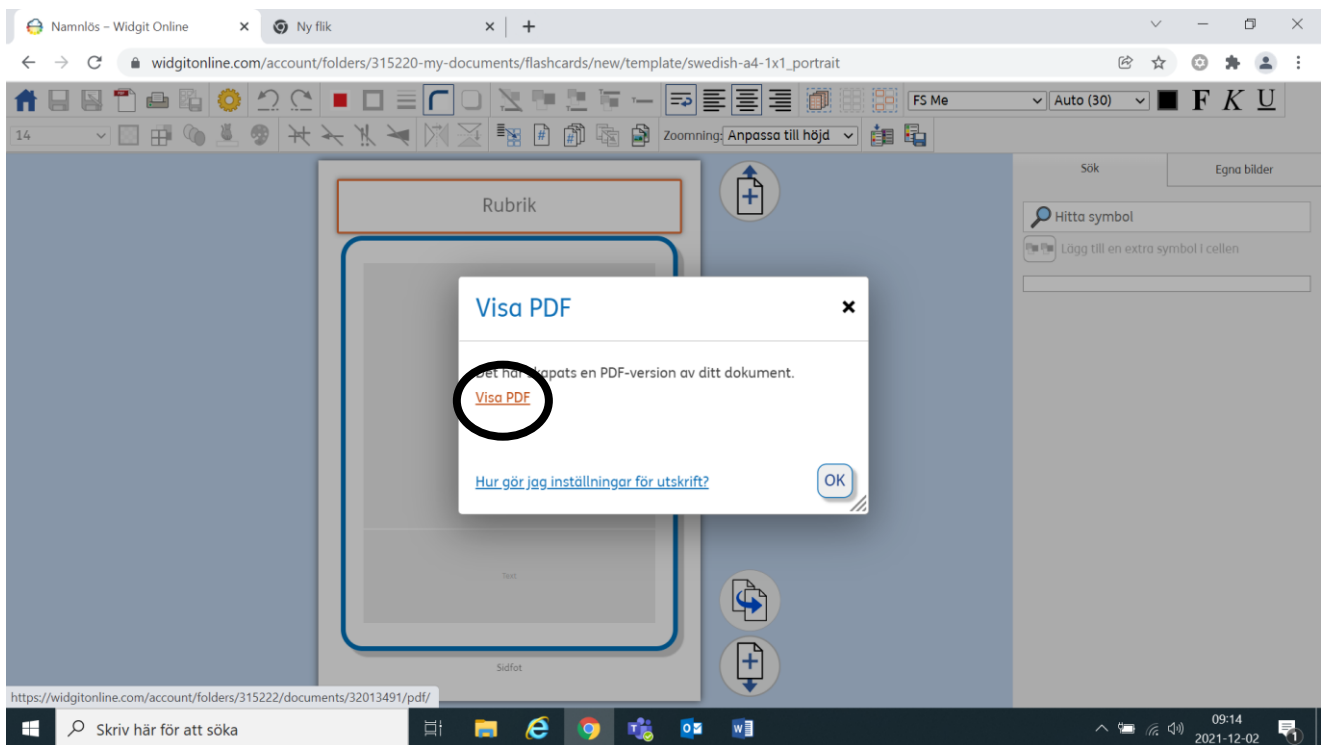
Namnlös – Widgit Online × Ny flik × +

widgitonline.com/account/folders/315220-my-documents/flashcards/new/template/swedish-a4-1x1_portrait

FS Me Auto (30) F K U

14 Zoomning: Anpassa till höjd

Rubrik

Text

Sidfot

Sök Egna bilder

Hitta symbol

Lägg till en extra symbol i cellen

Visa PDF ×

Det har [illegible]apats en PDF-version av ditt dokument.

Visa PDF

Hur gör jag inställningar för utskrift?

OK

https://widgitonline.com/account/folders/315222/documents/32013491/pdf/

Skriv här för att söka

09:14
2021-12-02